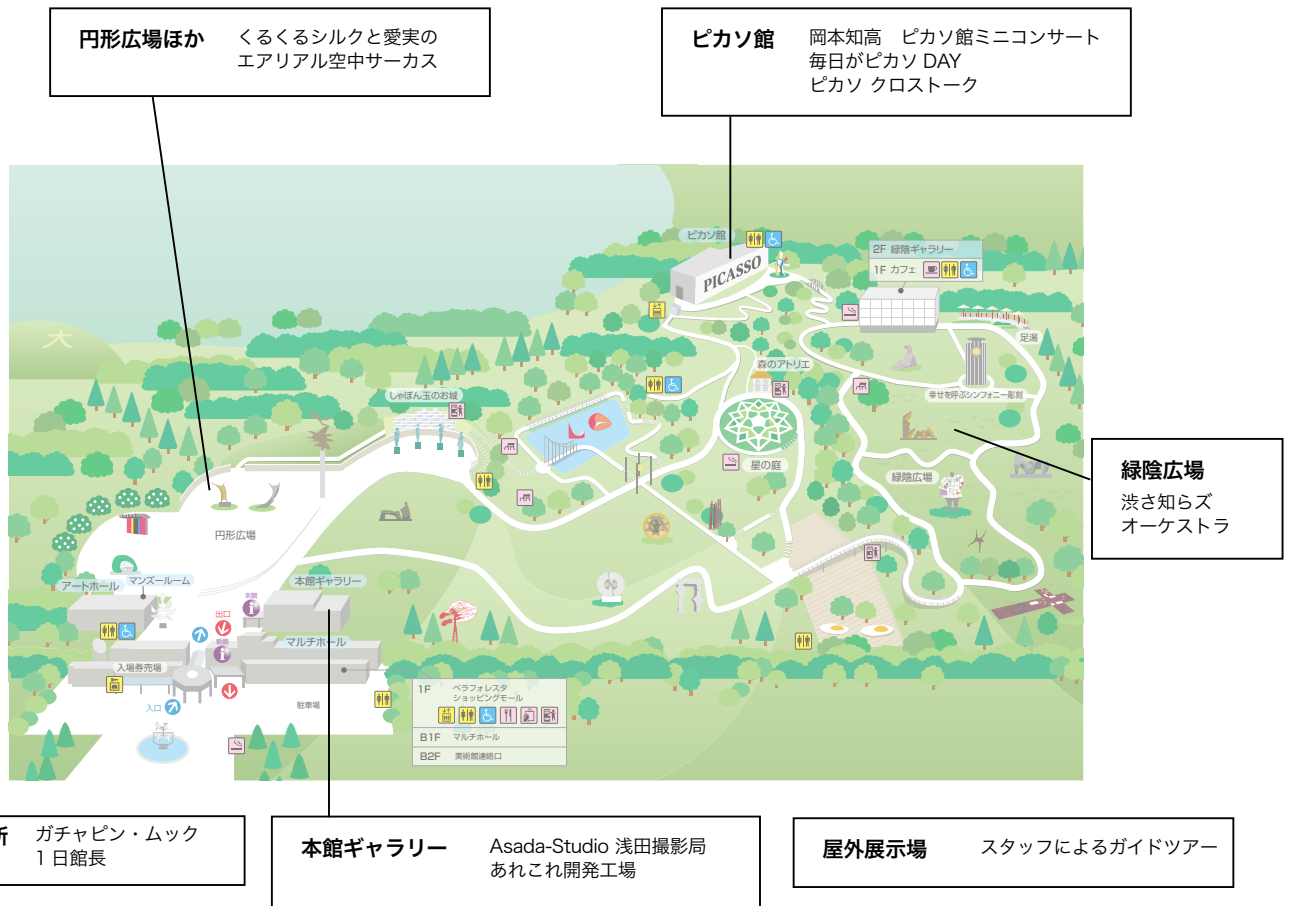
円形広場ほか　くるくるシルクと愛実の エアリアル空中サーカス

ピカソ館　岡本知高　ピカソ館ミニコンサート
毎日がピカソ DAY
ピカソ クロストーク

ピカソ館
PICASSO
2F 緑陰ギャラリー
1F カフェ
足湯
森のアトリエ
しゃぼん玉のお城
幸せを呼ぶシンフォニー彫刻
星の庭
緑陰広場
大
円形広場
アートホール
マンズールーム
本館ギャラリー
マルチホール
入場券売場
出口
本館
新館
入口
駐車場

| 1F | ベラフォレスタ ショッピングモール |
|---|---|
| B1F | マルチホール |
| B2F | 美術館連絡口 |

緑陰広場
渋さ知らズ オーケストラ

所　ガチャピン・ムック 1日館長

本館ギャラリー　Asada-Studio 浅田撮影局 あれこれ開発工場

屋外展示場　スタッフによるガイドツアー